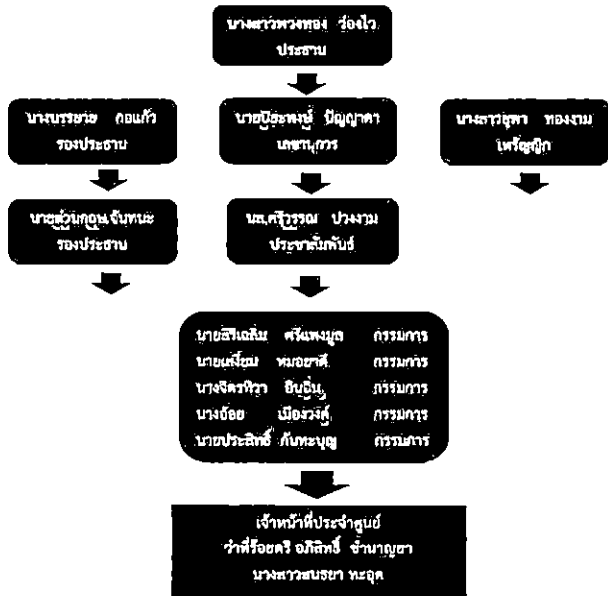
นางสาวพวงทอง ว่องไว
ประธาน

นางบรรจบ กอแก้ว
รองประธาน

นายปิยะพงษ์ ปัญญาคา
เลขานุการ

นางสาวอุษา ทองงาม
เหรัญญิก

นายส่วนกอน จันทนะ
รองประธาน

นส.ศรีวรรณ ปวงงาม
ประชาสัมพันธ์

นายสีเถลิน ศรีแพงมูล กรรมการ
นายเหลี่ยม หมอยาดี กรรมการ
นางจิตรทิวา ยินยิ่ง กรรมการ
นางอ้อย เมืองวงศ์ กรรมการ
นายประสิทธิ์ กันทะบุญ กรรมการ

เจ้าหน้าที่ประจำศูนย์
ว่าที่ร้อยตรี อภิสิทธิ์ ชำนาญยา
นางสาวสนธยา ทะอุด